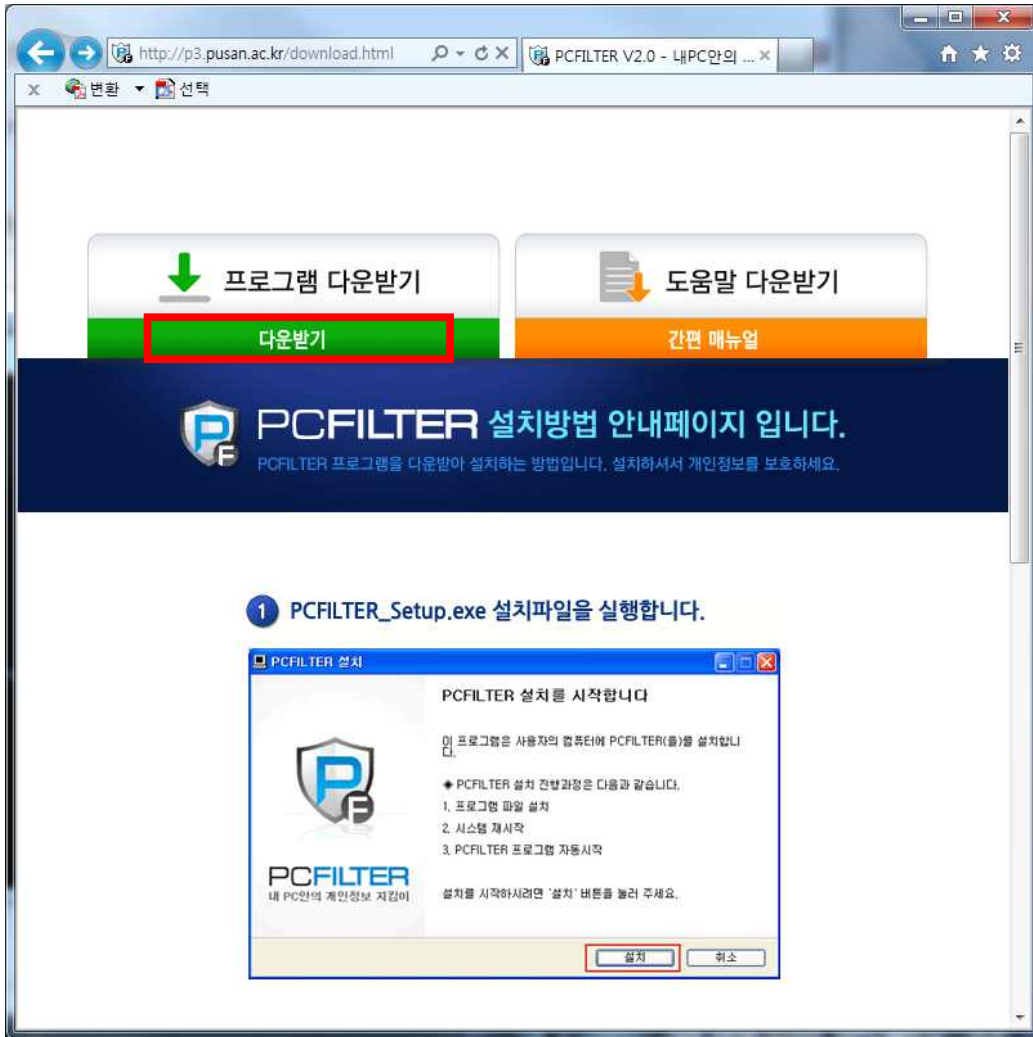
http://p3.pusan.ac.kr/download.html

PCFILTER V2.0 - 내PC안의 ...

변환 선택

프로그램 다운받기

다운받기

도움말 다운받기

간편 매뉴얼

PCFILTER 설치방법 안내페이지 입니다.

PCFILTER 프로그램을 다운받아 설치하는 방법입니다. 설치하셔서 개인정보를 보호하세요.

1 PCFILTER_Setup.exe 설치파일을 실행합니다.

PCFILTER 설치

PCFILTER 설치를 시작합니다

이 프로그램은 사용자의 컴퓨터에 PCFILTER(을)를 설치합니다.

◈ PCFILTER 설치 진행과정은 다음과 같습니다.
1. 프로그램 파일 설치
2. 시스템 재시작
3. PCFILTER 프로그램 자동시작

설치를 시작하시려면 '설치' 버튼을 눌러 주세요.

PCFILTER
내 PC안의 개인정보 지킴이

설치

취소